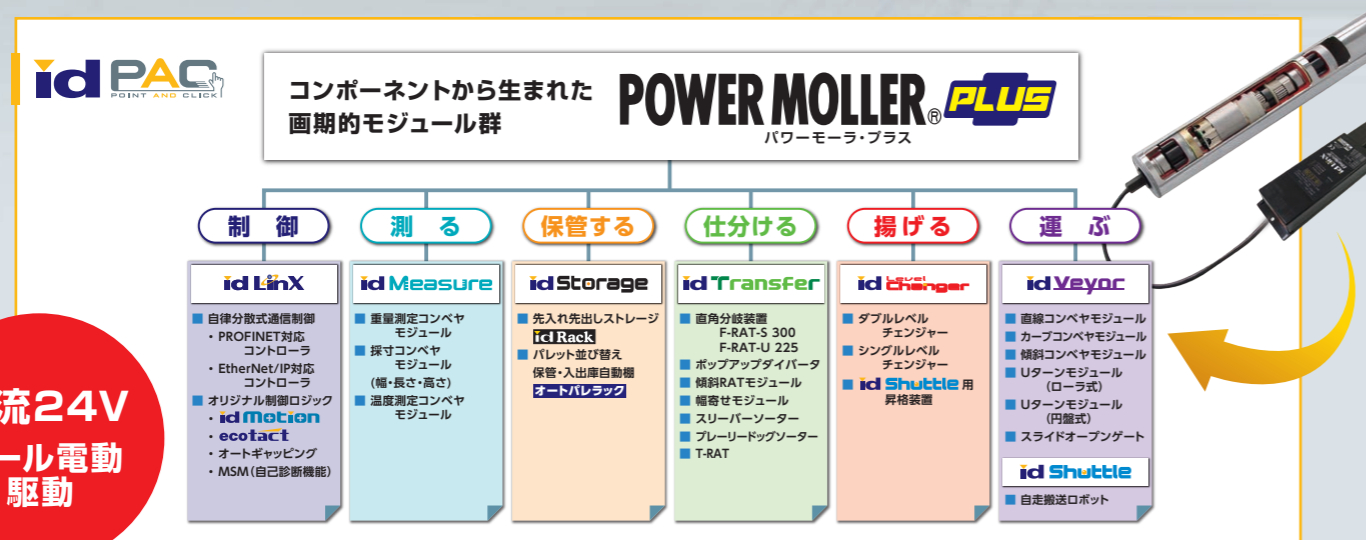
id PAC
POINT AND CLICK

コンポーネントから生まれた
画期的モジュール群

POWER MOLLER® PLUS
パワーモーラ・プラス

制 御

測 る

保管する

仕分ける

揚げる

運 ぶ

id LinX
■ 自律分散式通信制御
・PROFINET対応コントローラ
・EtherNet/IP対応コントローラ
■ オリジナル制御ロジック
・id Motion
・ecotact
・オートギャッピング
・MSM(自己診断機能)

id Measure
■ 重量測定コンベヤモジュール
■ 採寸コンベヤモジュール
(幅・長さ・高さ)
■ 温度測定コンベヤモジュール

id Storage
■ 先入れ先出しストレージ
id Rack
■ パレット並び替え
保管・入出庫自動棚
オートパレラック

id Transfer
■ 直角分岐装置
F-RAT-S 300
F-RAT-U 225
■ ポップアップダイバータ
■ 傾斜RATモジュール
■ 幅寄せモジュール
■ スリーパーソーター
■ プレーリードッグソーター
■ T-RAT

id Level Changer
■ ダブルレベルチェンジャー
■ シングルレベルチェンジャー
■ id Shuttle 用
昇格装置

id Veyor
■ 直線コンベヤモジュール
■ カーブコンベヤモジュール
■ 傾斜コンベヤモジュール
■ Uターンモジュール
(ローラ式)
■ Uターンモジュール
(円盤式)
■ スライドオープンゲート

id Shuttle
■ 自走搬送ロボット

流24V
ール電動
駆動